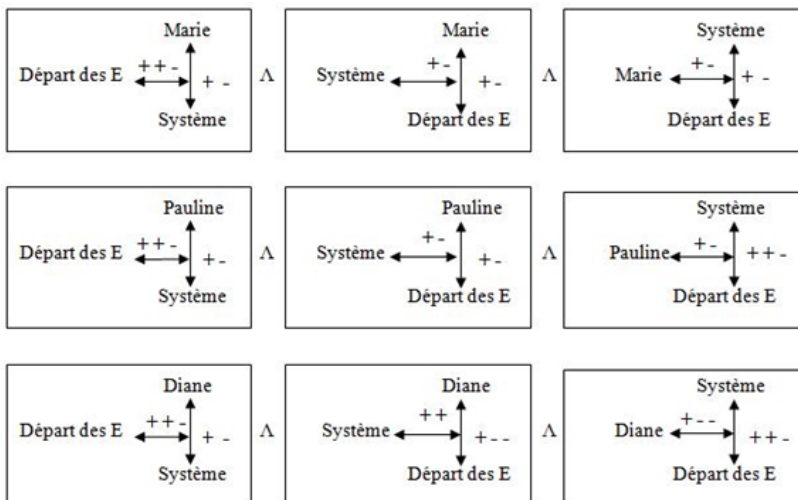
Marie
Départ des E ++- + -
Système

Λ

Marie
Système +- +-
Départ des E

Λ

Système
Marie +- + -
Départ des E

Pauline
Départ des E ++- +-
Système

Λ

Pauline
Système +- +-
Départ des E

Λ

Système
Pauline +- ++-
Départ des E

Diane
Départ des E ++- + -
Système

Λ

Diane
Système ++ +--
Départ des E

Λ

Système
Diane +-- ++-
Départ des E